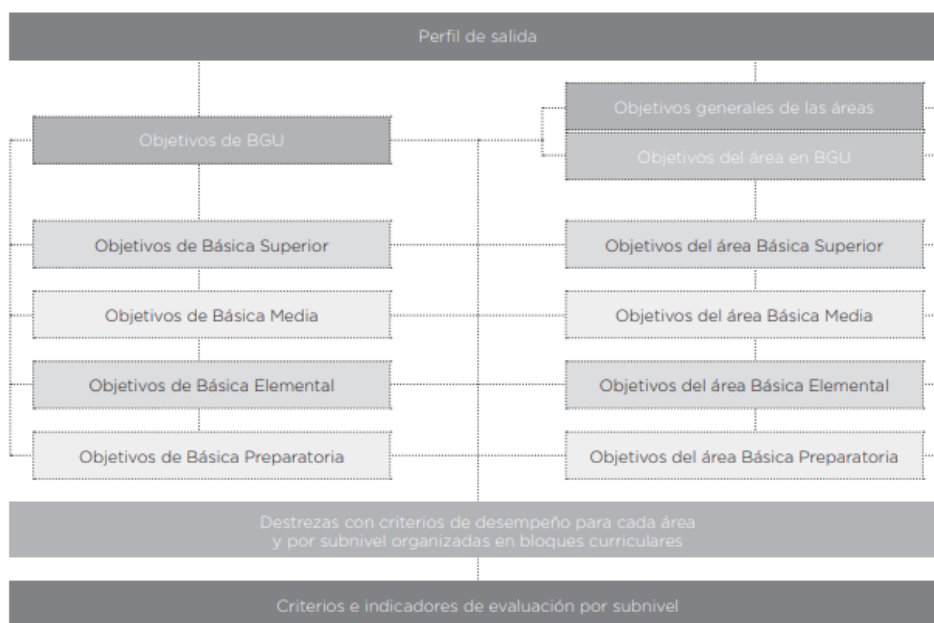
Perfil de salida

Objetivos de BGU

Objetivos generales de las áreas

Objetivos del área en BGU

Objetivos de Básica Superior

Objetivos del área Básica Superior

Objetivos de Básica Media

Objetivos del área Básica Media

Objetivos de Básica Elemental

Objetivos del área Básica Elemental

Objetivos de Básica Preparatoria

Objetivos del área Básica Preparatoria

Destrezas con criterios de desempeño para cada área y por subnivel organizadas en bloques curriculares

Criterios e indicadores de evaluación por subnivel